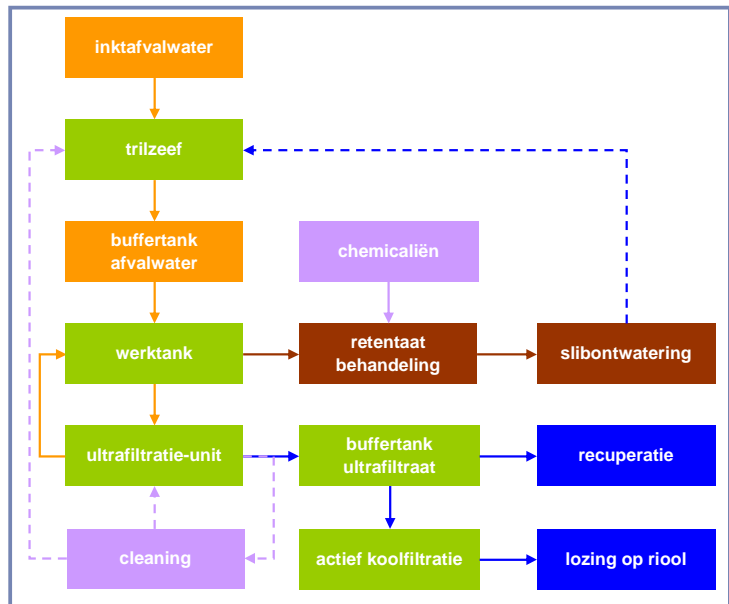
inktafvalwater

trilzeef

buffertank afvalwater

chemicaliën

werktank

retentaat behandeling

slibontwatering

ultrafiltratie-unit

buffertank ultrafiltraat

recuperatie

cleaning

actief koolfiltratie

lozing op riool